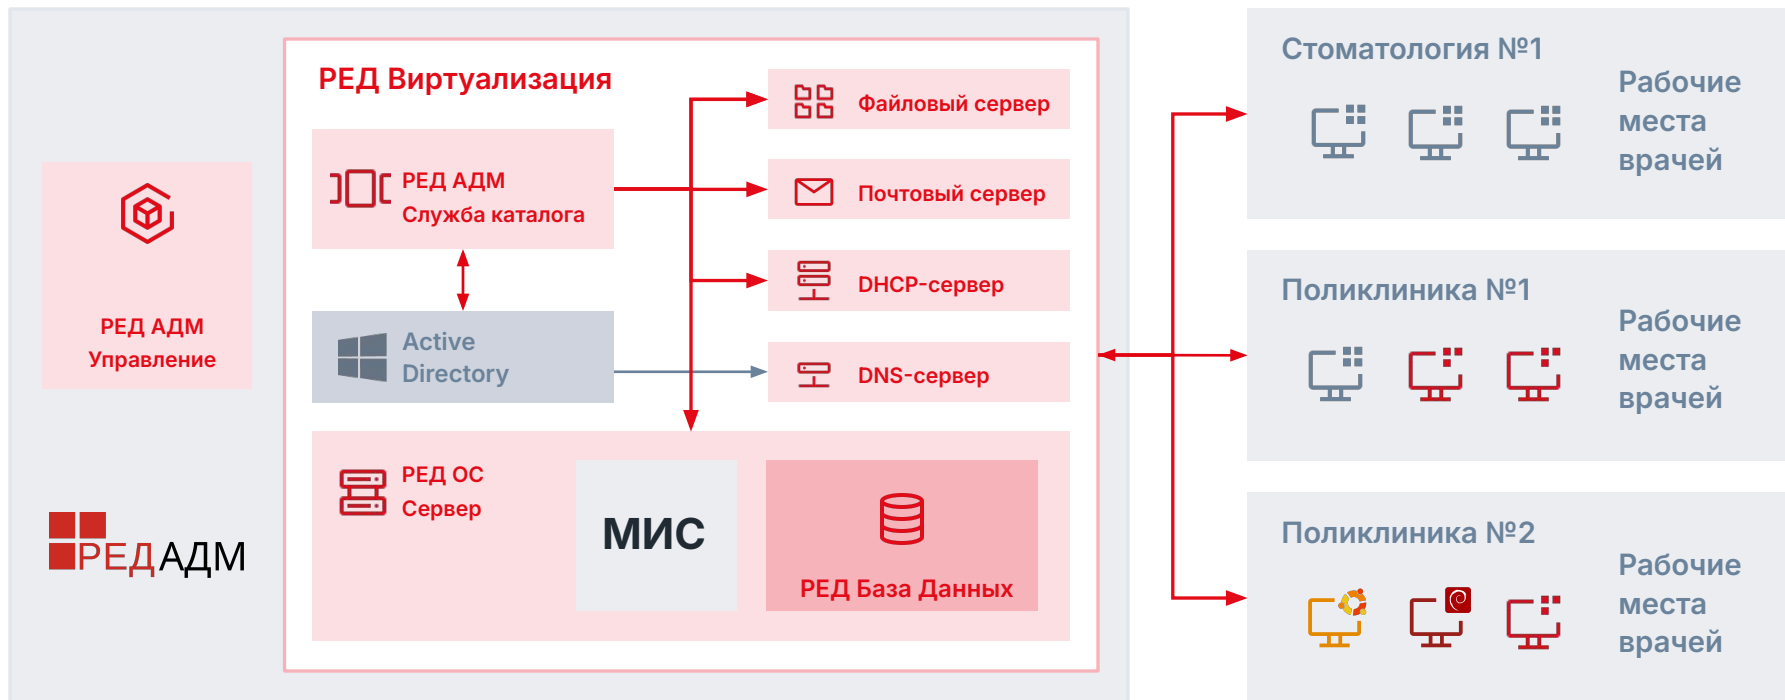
РЕД АДМ
Управление

РЕДАДМ

РЕД Виртуализация

РЕД АДМ
Служба каталога

Active Directory

Файловый сервер

Почтовый сервер

DHCP-сервер

DNS-сервер

РЕД ОС
Сервер

МИС

РЕД База Данных

Стоматология №1

Рабочие места врачей

Поликлиника №1

Рабочие места врачей

Поликлиника №2

Рабочие места врачей